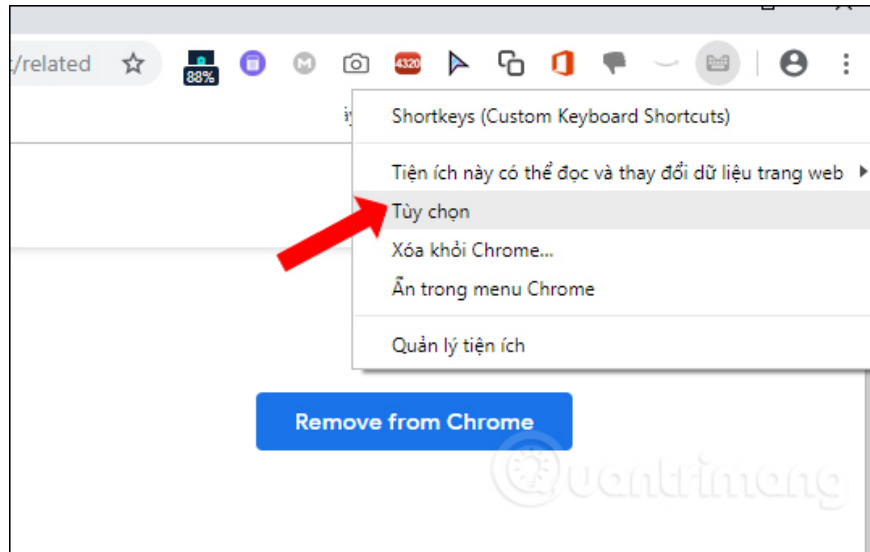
t/related

88%

4320

Shortkeys (Custom Keyboard Shortcuts)

Tiện ích này có thể đọc và thay đổi dữ liệu trang web

Tùy chọn

Xóa khỏi Chrome...

Ẩn trong menu Chrome

Quản lý tiện ích

Remove from Chrome

Quantrimang